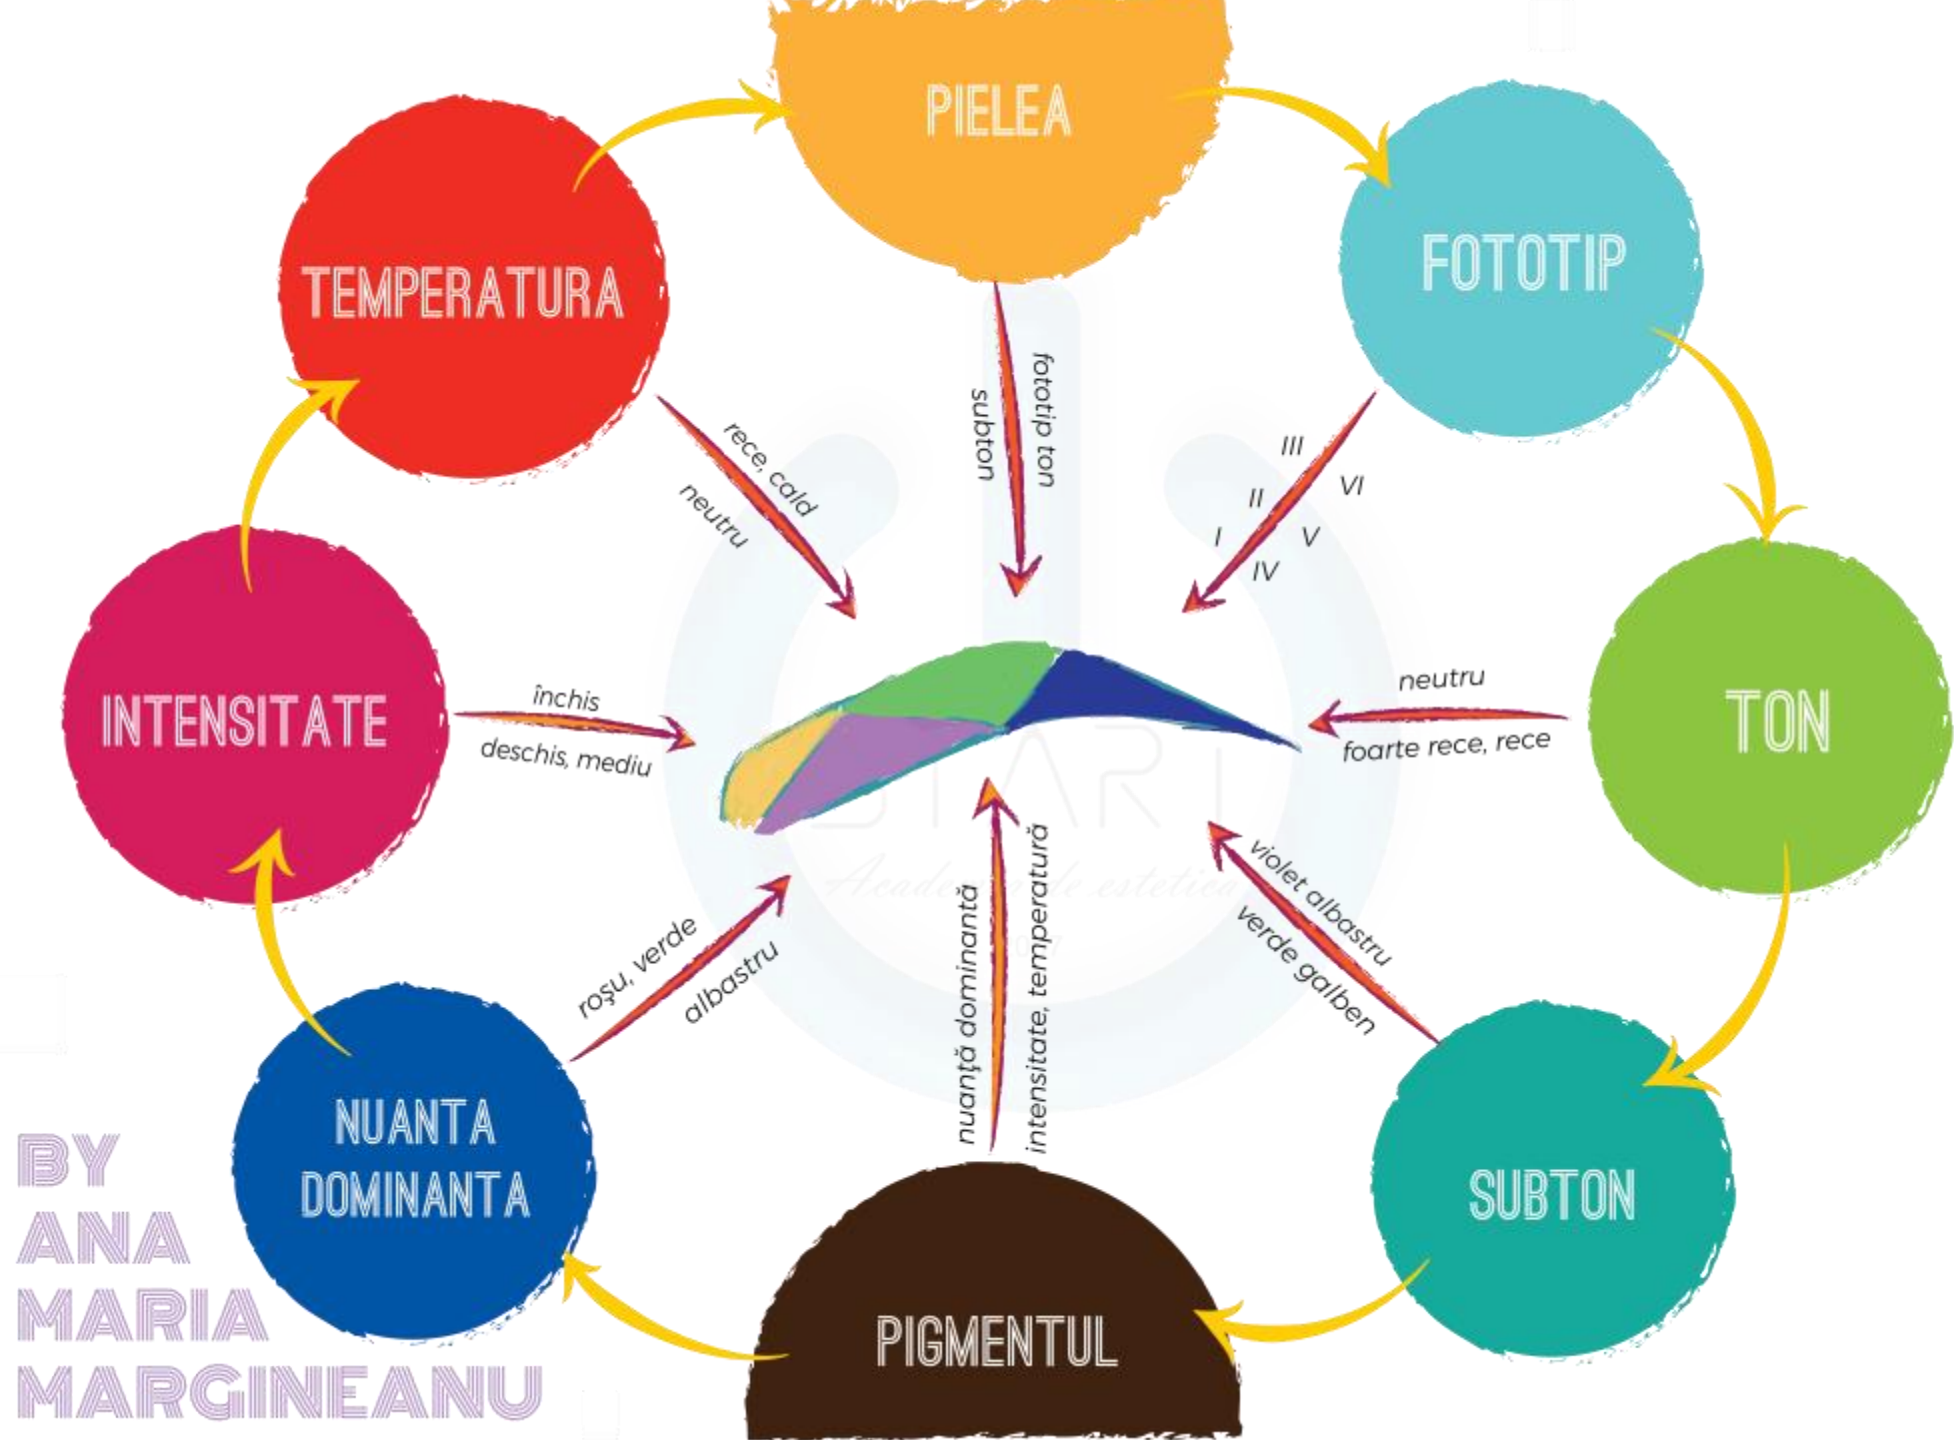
PIELEA

FOTOTIP

TON

SUBTON

PIGMENTUL

NUANTA DOMINANTA

INTENSITATE

TEMPERATURA

subton

fototip ton

III
II
I
VI
V
IV

neutru

foarte rece, rece

violet albastru

verde galben

nuanță dominantă

intensitate, temperatură

roșu, verde

albastru

închis

deschis, mediu

rece, cald

neutru

START

Academia de estetică

BY ANA MARIA MARGINEANU